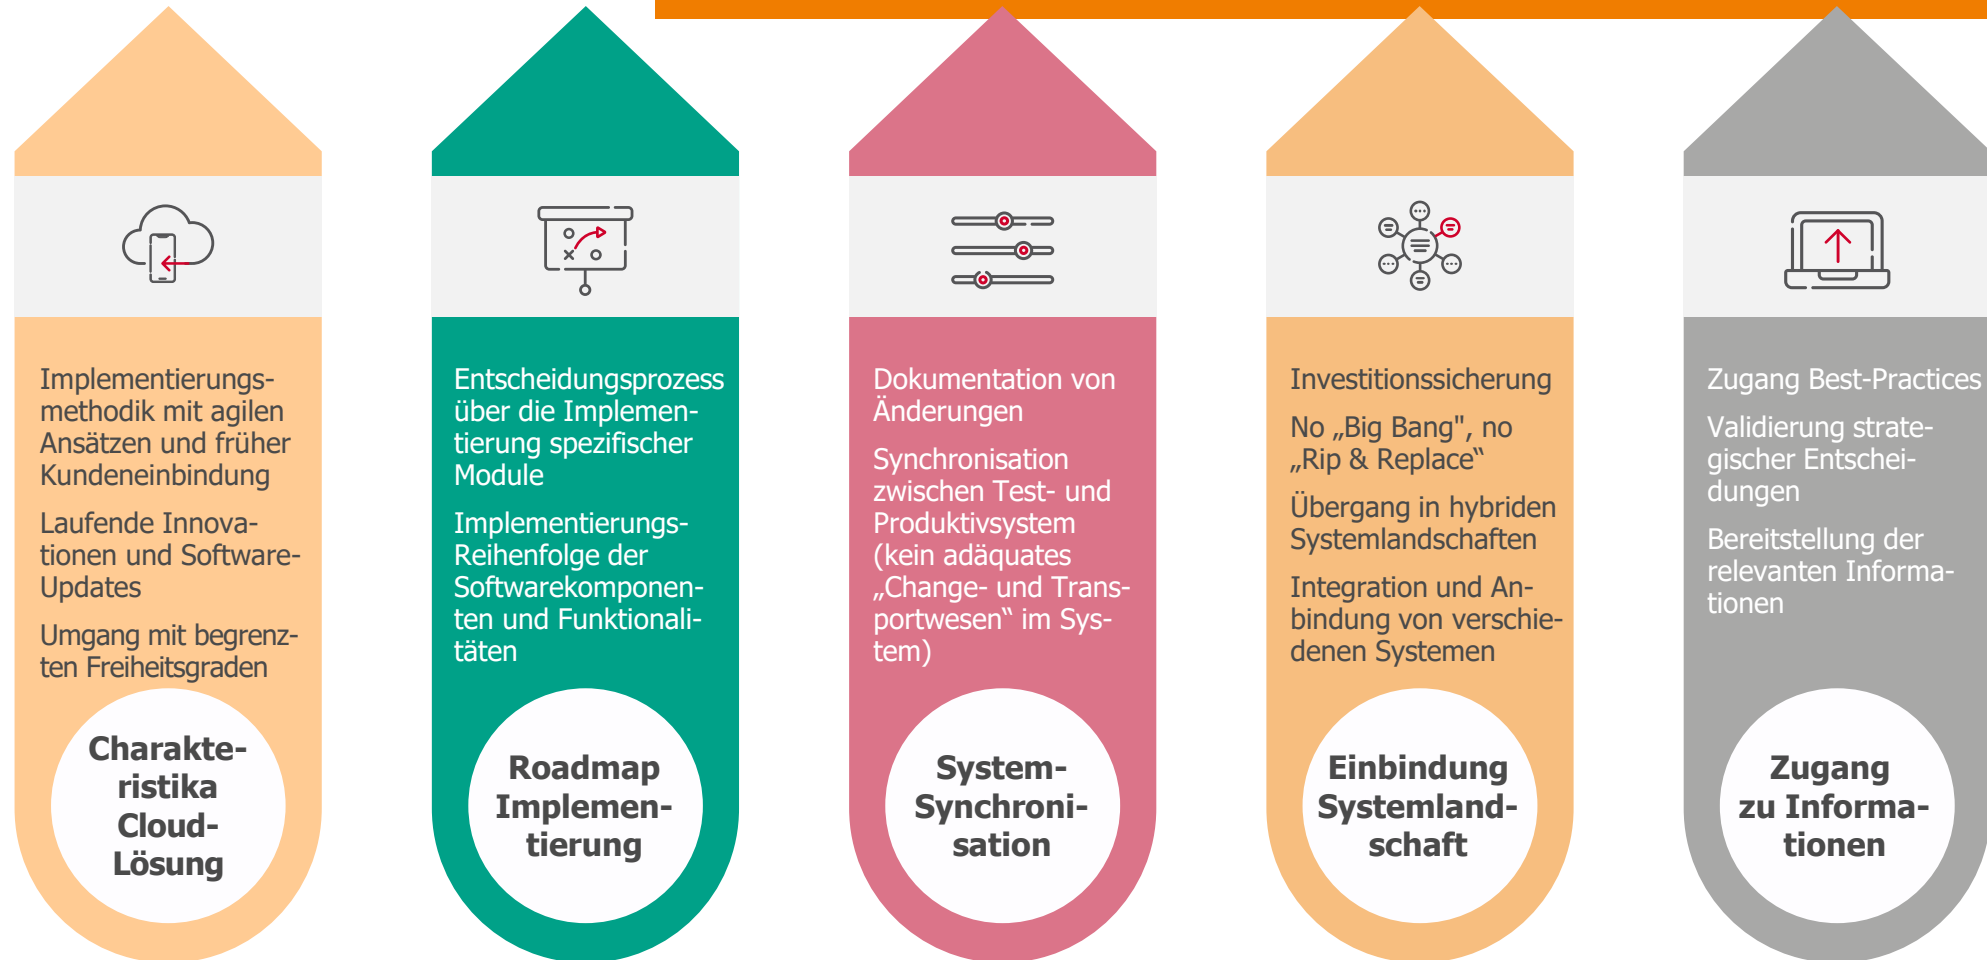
Implementierungsmethodik mit agilen Ansätzen und früher Kundeneinbindung

Laufende Innovationen und Software-Updates

Umgang mit begrenzten Freiheitsgraden

Charakteristika Cloud-Lösung

Entscheidungsprozess über die Implementierung spezifischer Module

Implementierungs-Reihenfolge der Softwarekomponenten und Funktionalitäten

Roadmap Implementierung

Dokumentation von Änderungen

Synchronisation zwischen Test- und Produktivsystem (kein adäquates „Change- und Transportwesen" im System)

System-Synchronisation

Investitionssicherung

No „Big Bang", no „Rip & Replace"

Übergang in hybriden Systemlandschaften

Integration und Anbindung von verschiedenen Systemen

Einbindung Systemlandschaft

Zugang Best-Practices

Validierung strategischer Entscheidungen

Bereitstellung der relevanten Informationen

Zugang zu Informationen